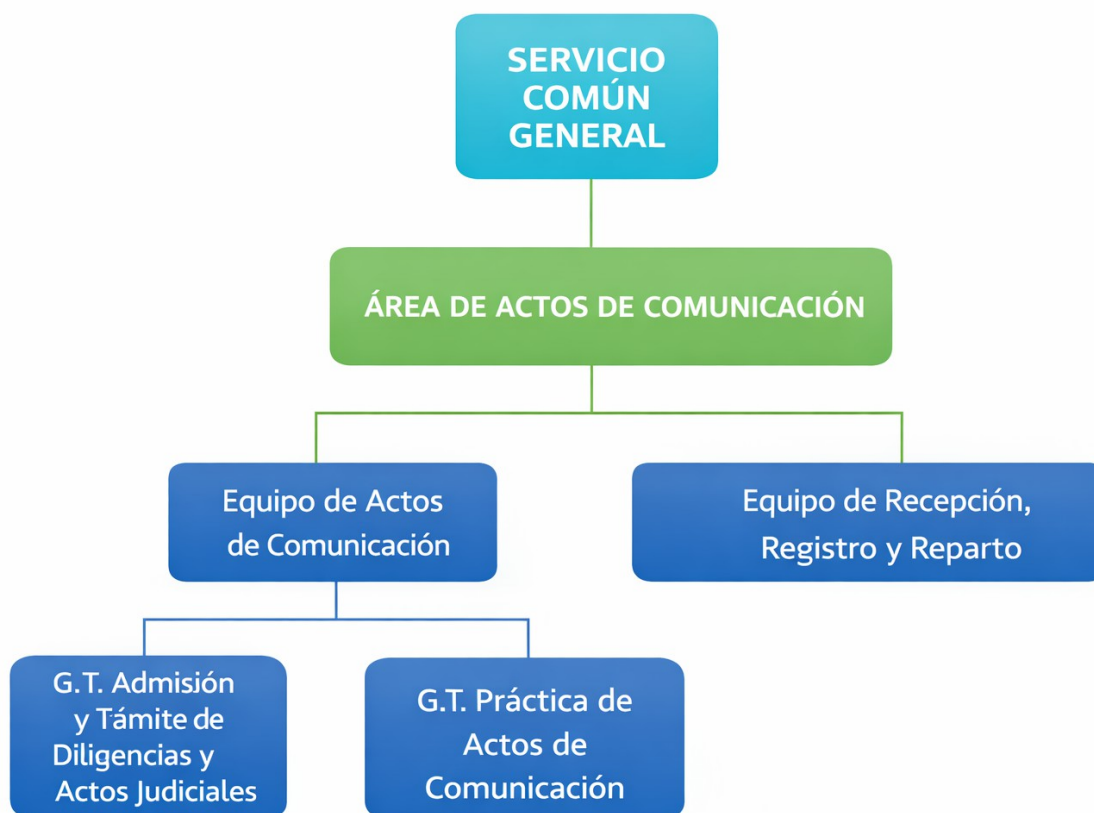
SERVICIO COMÚN GENERAL

ÁREA DE ACTOS DE COMUNICACIÓN

Equipo de Actos de Comunicación

Equipo de Recepción, Registro y Reparto

G.T. Admisión y Támite de Diligencias y Actos Judiciales

G.T. Práctica de Actos de Comunicación